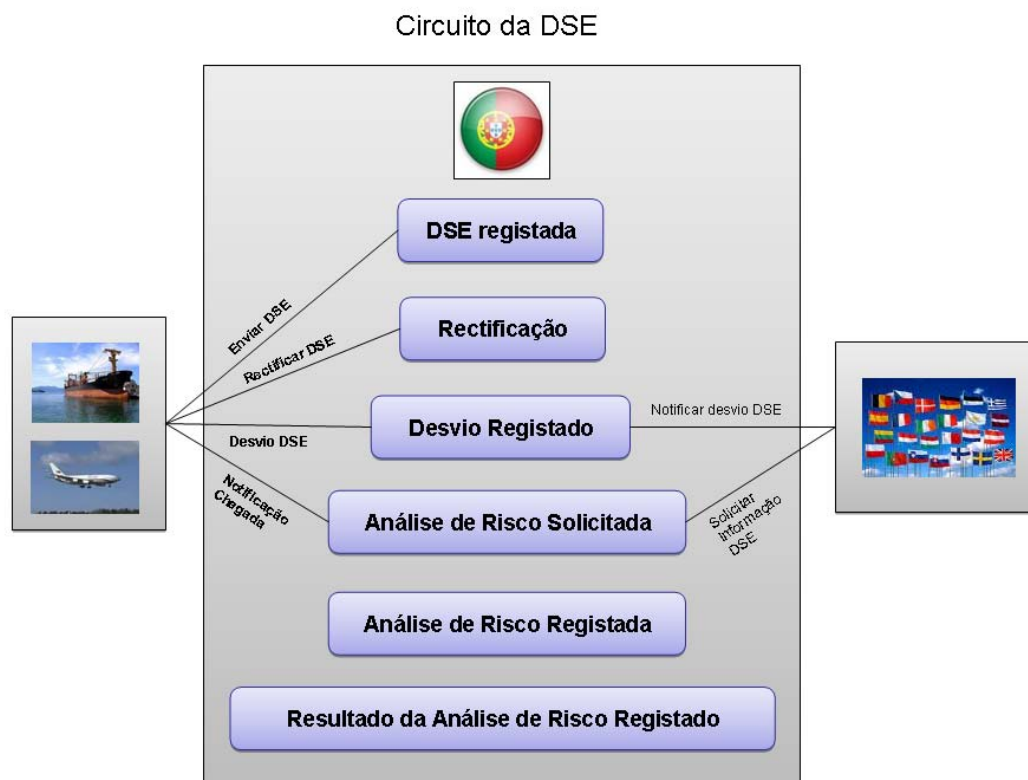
Circuito da DSE

DSE registada

Enviar DSE

Rectificar DSE

Rectificação

Desvio DSE

Desvio Registado

Notificar desvio DSE

Notificação Chegada

Análise de Risco Solicitada

Solicitar informação DSE

Análise de Risco Registada

Resultado da Análise de Risco Registado